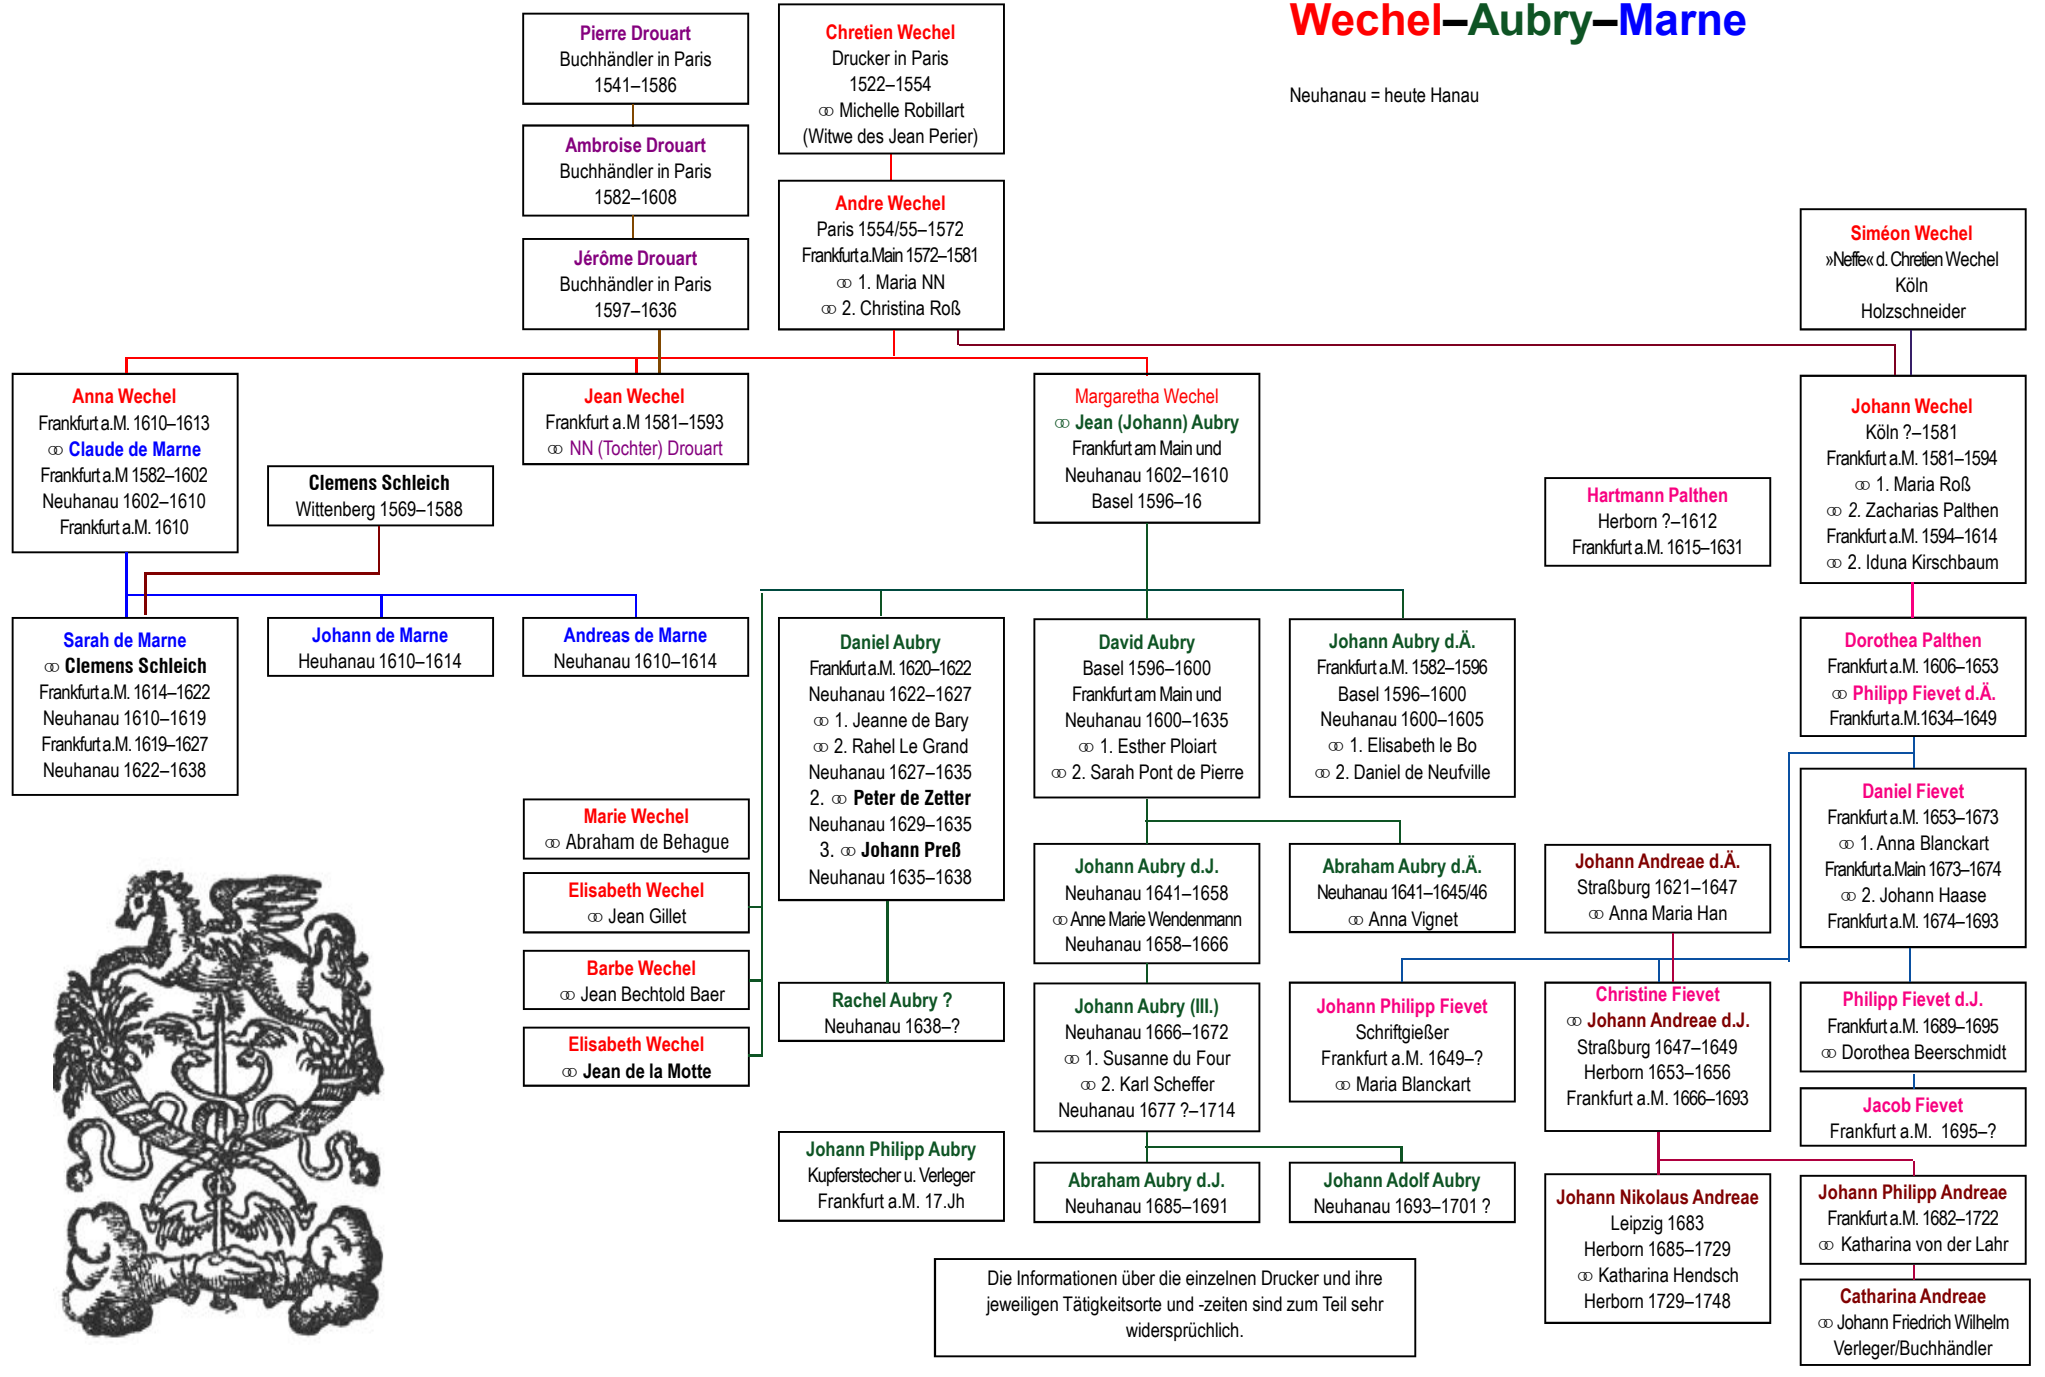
Wechel–Aubry–Marne

Neuhanau = heute Hanau

Pierre Drouart
Buchhändler in Paris
1541–1586

Ambroise Drouart
Buchhändler in Paris
1582–1608

Jérôme Drouart
Buchhändler in Paris
1597–1636

Chretien Wechel
Drucker in Paris
1522–1554
⚭ Michelle Robillart
(Witwe des Jean Perier)

Andre Wechel
Paris 1554/55–1572
Frankfurt a.Main 1572–1581
⚭ 1. Maria NN
⚭ 2. Christina Roß

Siméon Wechel
»Neffe« d. Chretien Wechel
Köln
Holzschneider

Anna Wechel
Frankfurt a.M. 1610–1613
⚭ Claude de Marne
Frankfurt a.M 1582–1602
Neuhanau 1602–1610
Frankfurt a.M. 1610

Jean Wechel
Frankfurt a.M 1581–1593
⚭ NN (Tochter) Drouart

Margaretha Wechel
⚭ Jean (Johann) Aubry
Frankfurt am Main und
Neuhanau 1602–1610
Basel 1596–16

Johann Wechel
Köln ?–1581
Frankfurt a.M. 1581–1594
⚭ 1. Maria Roß
⚭ 2. Zacharias Palthen
Frankfurt a.M. 1594–1614
⚭ 2. Iduna Kirschbaum

Clemens Schleich
Wittenberg 1569–1588

Hartmann Palthen
Herborn ?–1612
Frankfurt a.M. 1615–1631

Sarah de Marne
⚭ Clemens Schleich
Frankfurt a.M. 1614–1622
Neuhanau 1610–1619
Frankfurt a.M. 1619–1627
Neuhanau 1622–1638

Johann de Marne
Heuhanau 1610–1614

Andreas de Marne
Neuhanau 1610–1614

Daniel Aubry
Frankfurt a.M. 1620–1622
Neuhanau 1622–1627
⚭ 1. Jeanne de Bary
⚭ 2. Rahel Le Grand
Neuhanau 1627–1635
2. ⚭ Peter de Zetter
Neuhanau 1629–1635
3. ⚭ Johann Preß
Neuhanau 1635–1638

David Aubry
Basel 1596–1600
Frankfurt am Main und
Neuhanau 1600–1635
⚭ 1. Esther Ploiart
⚭ 2. Sarah Pont de Pierre

Johann Aubry d.Ä.
Frankfurt a.M. 1582–1596
Basel 1596–1600
Neuhanau 1600–1605
⚭ 1. Elisabeth le Bo
⚭ 2. Daniel de Neufville

Dorothea Palthen
Frankfurt a.M. 1606–1653
⚭ Philipp Fievet d.Ä.
Frankfurt a.M.1634–1649

Marie Wechel
⚭ Abraham de Behague

Elisabeth Wechel
⚭ Jean Gillet

Barbe Wechel
⚭ Jean Bechtold Baer

Elisabeth Wechel
⚭ Jean de la Motte

Johann Aubry d.J.
Neuhanau 1641–1658
⚭ Anne Marie Wendenmann
Neuhanau 1658–1666

Abraham Aubry d.Ä.
Neuhanau 1641–1645/46
⚭ Anna Vignet

Johann Andreae d.Ä.
Straßburg 1621–1647
⚭ Anna Maria Han

Daniel Fievet
Frankfurt a.M. 1653–1673
⚭ 1. Anna Blanckart
Frankfurt a.Main 1673–1674
⚭ 2. Johann Haase
Frankfurt a.M. 1674–1693

Rachel Aubry ?
Neuhanau 1638–?

Johann Aubry (III.)
Neuhanau 1666–1672
⚭ 1. Susanne du Four
⚭ 2. Karl Scheffer
Neuhanau 1677 ?–1714

Johann Philipp Fievet
Schriftgießer
Frankfurt a.M. 1649–?
⚭ Maria Blanckart

Christine Fievet
⚭ Johann Andreae d.J.
Straßburg 1647–1649
Herborn 1653–1656
Frankfurt a.M. 1666–1693

Philipp Fievet d.J.
Frankfurt a.M. 1689–1695
⚭ Dorothea Beerschmidt

Jacob Fievet
Frankfurt a.M. 1695–?

Johann Philipp Aubry
Kupferstecher u. Verleger
Frankfurt a.M. 17.Jh

Abraham Aubry d.J.
Neuhanau 1685–1691

Johann Adolf Aubry
Neuhanau 1693–1701 ?

Johann Nikolaus Andreae
Leipzig 1683
Herborn 1685–1729
⚭ Katharina Hendsch
Herborn 1729–1748

Johann Philipp Andreae
Frankfurt a.M. 1682–1722
⚭ Katharina von der Lahr

Catharina Andreae
⚭ Johann Friedrich Wilhelm
Verleger/Buchhändler

Die Informationen über die einzelnen Drucker und ihre jeweiligen Tätigkeitsorte und -zeiten sind zum Teil sehr widersprüchlich.